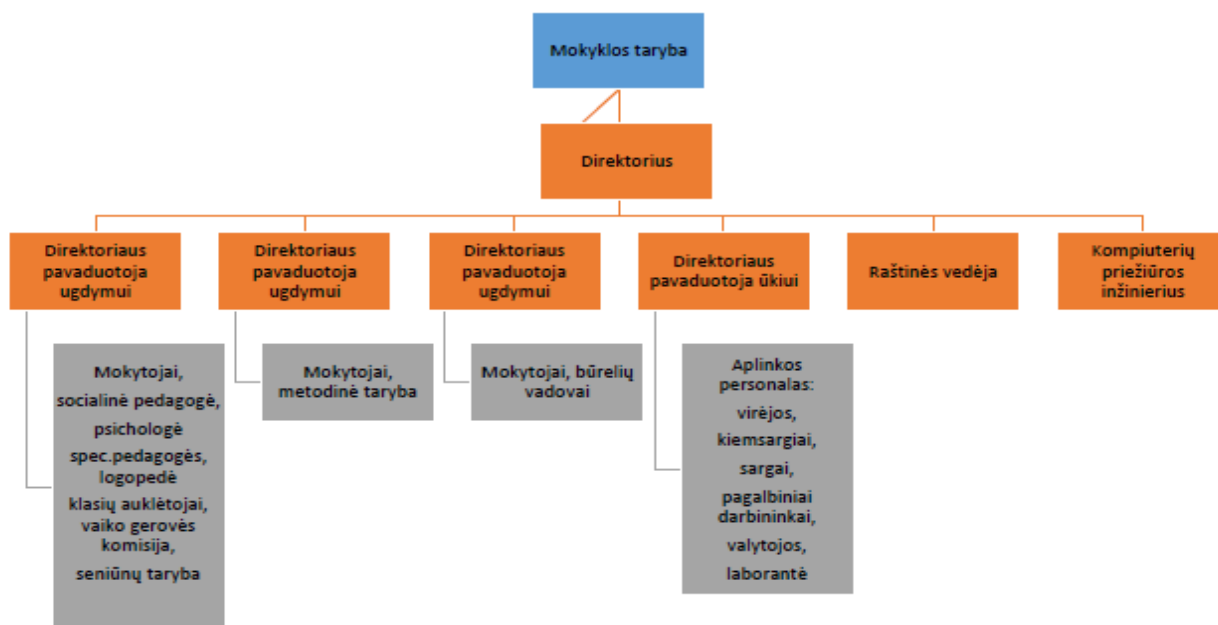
Mokyklos taryba

Direktorius

Direktoriaus pavaduotoja ugdymui

Direktoriaus pavaduotoja ugdymui

Direktoriaus pavaduotoja ugdymui

Direktoriaus pavaduotoja ūkiui

Raštinės vedėja

Kompiuterių priežiūros inžinierius

Mokytojai, socialinė pedagogė, psichologė spec.pedagogės, logopedė klasių auklėtojai, vaiko gerovės komisija, seniūnų taryba

Mokytojai, metodinė taryba

Mokytojai, būrelių vadovai

Aplinkos personalas: virėjos, kiemsargiai, sargai, pagalbiniai darbininkai, valytojos, laborantė